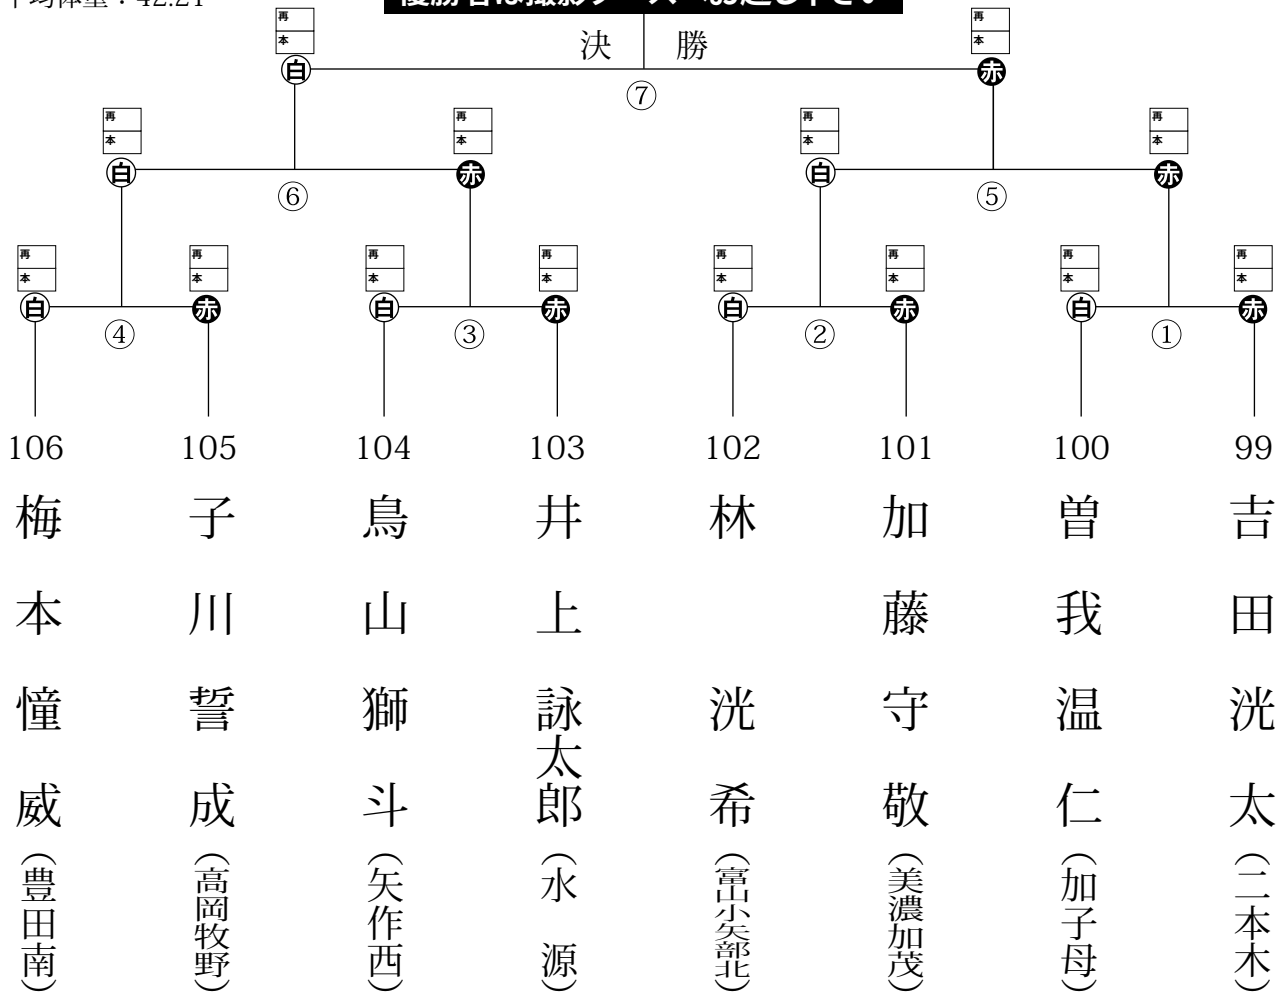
平均体重：42.21

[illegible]

決　勝
⑦
⑥
⑤
④
③
②
①

再
本
白
赤

| 106 | 105 | 104 | 103 | 102 | 101 | 100 | 99 |
|---|---|---|---|---|---|---|---|
| 梅本憧威 | 子川誓成 | 鳥山獅斗 | 井上詠太郎 | 林洸希 | 加藤守敬 | 曽我温仁 | 吉田洸太 |
| （豊田南） | （高岡牧野） | （矢作西） | （水　源） | （富小矢作北） | （美濃加茂） | （加子母） | （二本木） |